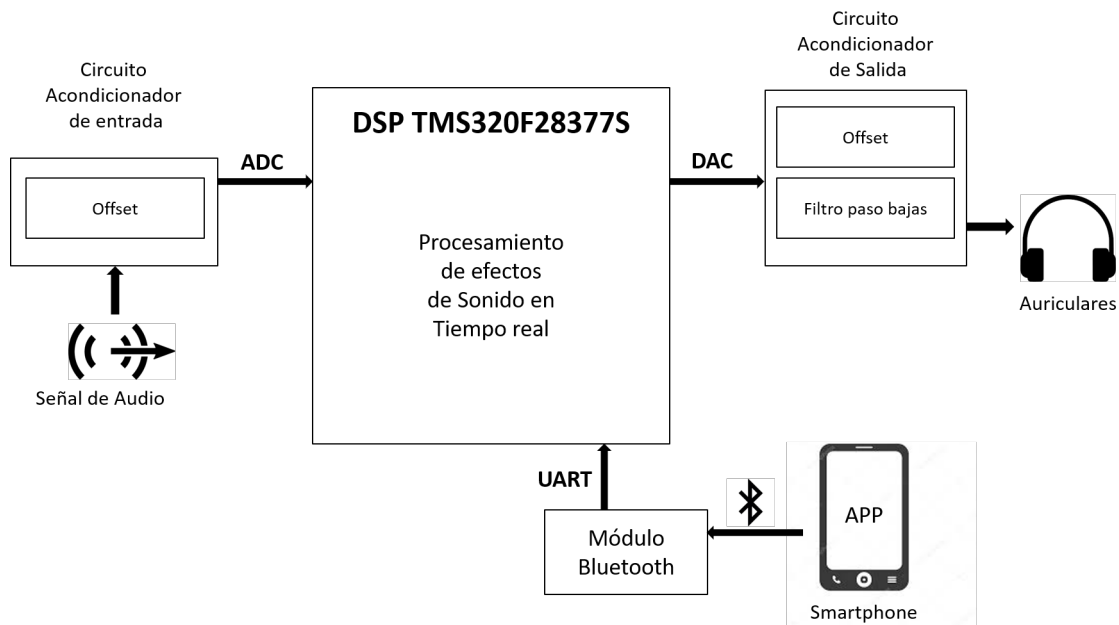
Circuito Acondicionador de entrada

Offset

Señal de Audio

ADC

DSP TMS320F28377S

Procesamiento de efectos de Sonido en Tiempo real

DAC

Circuito Acondicionador de Salida

Offset

Filtro paso bajas

Auriculares

UART

Módulo Bluetooth

APP

Smartphone